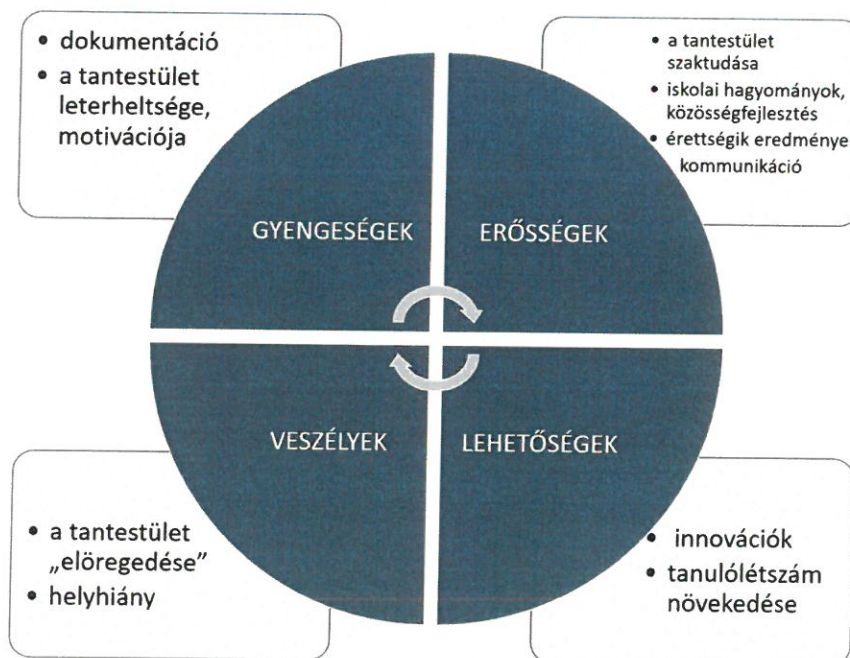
- dokumentáció
- a tantestület leterheltsége, motivációja

- a tantestület szaktudása
- iskolai hagyományok, közösségfejlesztés
- érettségik eredménye
kommunikáció

GYENGESÉGEK

ERŐSSÉGEK

VESZÉLYEK

LEHETŐSÉGEK

- a tantestület „elöregedése”
- helyhiány

- innovációk
- tanulólétszám növekedése